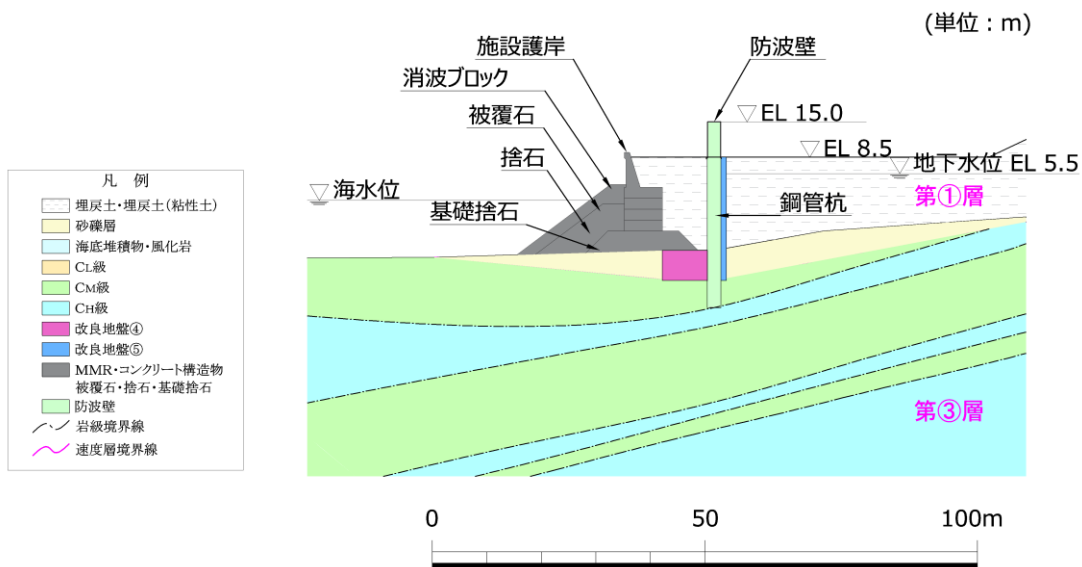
(単位：m)

施設護岸
消波ブロック
被覆石
捨石
基礎捨石
防波壁
▽EL 15.0
▽EL 8.5
▽地下水位 EL 5.5
▽海水位
第①層
鋼管杭
第③層

凡　例
埋戻土・埋戻土(粘性土)
砂礫層
海底堆積物・風化岩
CL級
CM級
CH級
改良地盤④
改良地盤⑤
MMR・コンクリート構造物
被覆石・捨石・基礎捨石
防波壁
岩級境界線
速度層境界線

0　50　100m